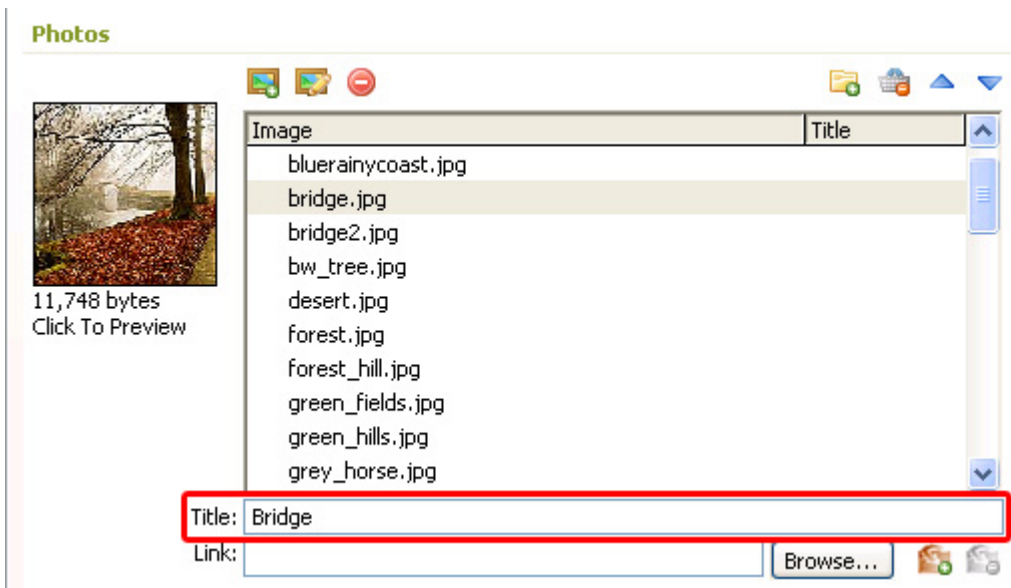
Photos

11,748 bytes
Click To Preview

| Image | Title |
|---|---|
| bluerainycoast.jpg | |
| bridge.jpg | |
| bridge2.jpg | |
| bw_tree.jpg | |
| desert.jpg | |
| forest.jpg | |
| forest_hill.jpg | |
| green_fields.jpg | |
| green_hills.jpg | |
| grey_horse.jpg | |

Title: Bridge
Link:
Browse...